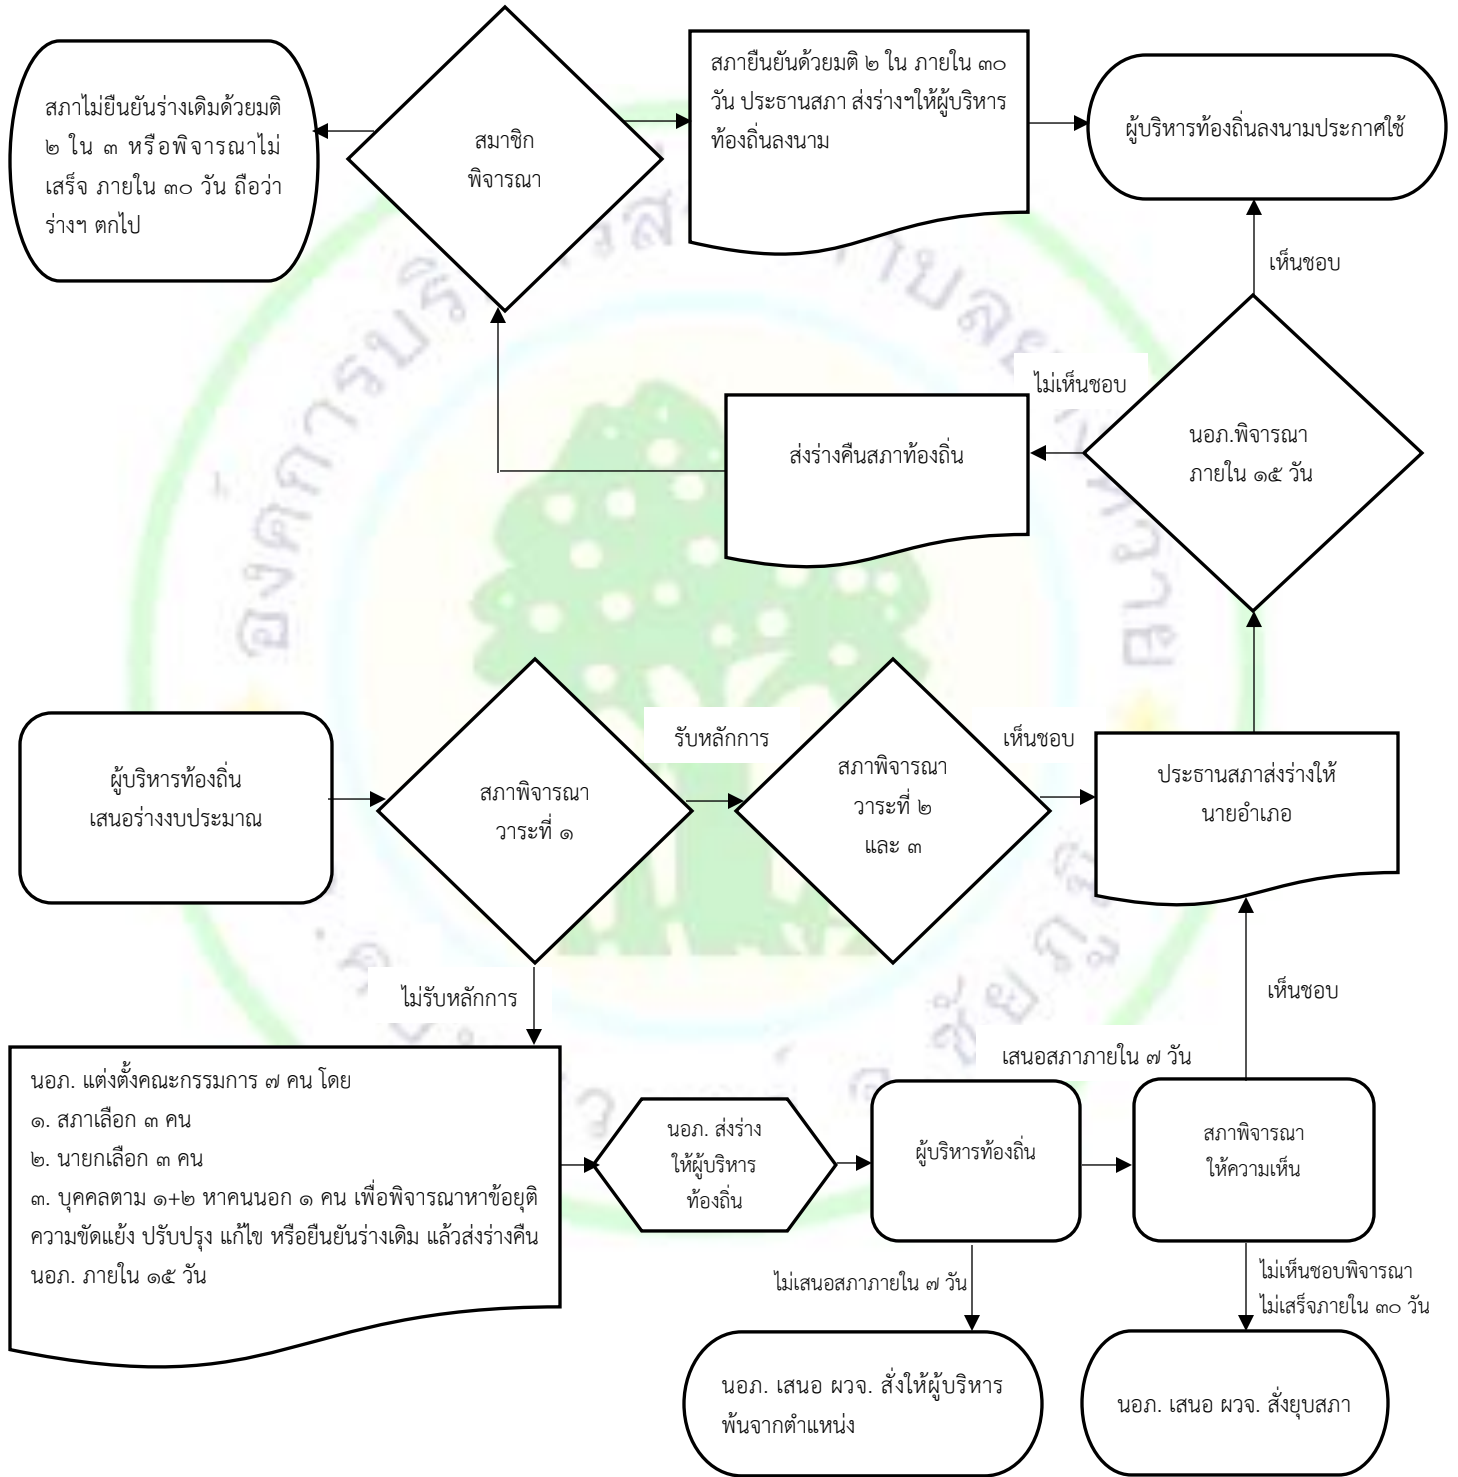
สภาไม่ยืนยันร่างเดิมด้วยมติ ๒ ใน ๓ หรือพิจารณาไม่เสร็จ ภายใน ๓๐ วัน ถือว่าร่างฯ ตกไป

สมาชิก
พิจารณา

สภายืนยันด้วยมติ ๒ ใน ภายใน ๓๐ วัน ประธานสภา ส่งร่างฯให้ผู้บริหารท้องถิ่นลงนาม

ผู้บริหารท้องถิ่นลงนามประกาศใช้

เห็นชอบ

ไม่เห็นชอบ

ส่งร่างคืนสภาท้องถิ่น

นอภ.พิจารณา
ภายใน ๑๕ วัน

ผู้บริหารท้องถิ่น
เสนอร่างงบประมาณ

สภาพิจารณา
วาระที่ ๑

รับหลักการ

สภาพิจารณา
วาระที่ ๒
และ ๓

เห็นชอบ

ประธานสภาส่งร่างให้
นายอำเภอ

ไม่รับหลักการ

เห็นชอบ

เสนอสภาภายใน ๗ วัน

นอภ. แต่งตั้งคณะกรรมการ ๗ คน โดย
๑. สภาเลือก ๓ คน
๒. นายกเลือก ๓ คน
๓. บุคคลตาม ๑+๒ หาคนนอก ๑ คน เพื่อพิจารณาหาข้อยุติความขัดแย้ง ปรับปรุง แก้ไข หรือยืนยันร่างเดิม แล้วส่งร่างคืน นอภ. ภายใน ๑๕ วัน

นอภ. ส่งร่าง
ให้ผู้บริหาร
ท้องถิ่น

ผู้บริหารท้องถิ่น

สภาพิจารณา
ให้ความเห็น

ไม่เสนอสภาภายใน ๗ วัน

ไม่เห็นชอบพิจารณา
ไม่เสร็จภายใน ๓๐ วัน

นอภ. เสนอ ผวจ. สั่งให้ผู้บริหารพ้นจากตำแหน่ง

นอภ. เสนอ ผวจ. สั่งยุบสภา